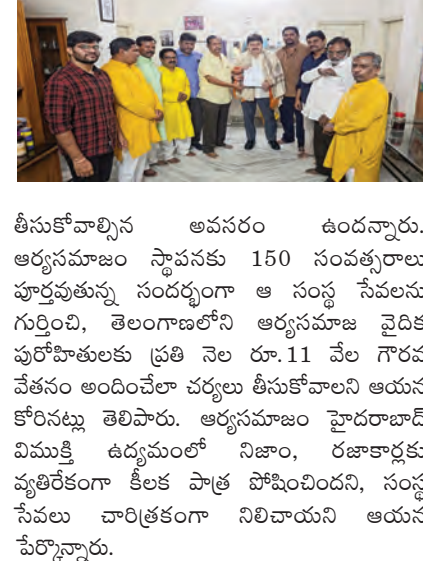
తీసుకోవాల్సిన అవసరం ఉందన్నారు. ఆర్యసమాజం స్థాపనకు 150 సంవత్సరాలు పూర్తవుతున్న సందర్భంగా ఆ సంస్థ సేవలను గుర్తించి, తెలంగాణలోని ఆర్యసమాజ వైదిక పురోహితులకు ప్రతి నెల రూ.11 వేల గౌరవ వేతనం అందించేలా చర్యలు తీసుకోవాలని ఆయన కోరినట్లు తెలిపారు. ఆర్యసమాజం హైదరాబాద్ విముక్తి ఉద్యమంలో నిజాం, రజాకార్లకు వ్యతిరేకంగా కీలక పాత్ర పోషించిందని, సంస్థ సేవలు చారిత్రకంగా నిలిచాయని ఆయన పేర్కొన్నారు.